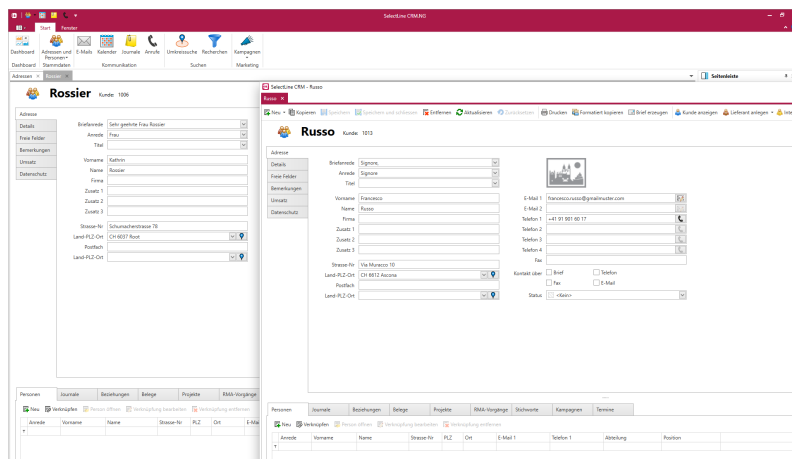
SelectLine CRM.NG

Start Fenster

Dashboard
Adressen und Personen
E-Mails
Kalender
Journale
Anrufe
Umkreissuche
Recherchen
Kampagnen

Dashboard Stammdaten Kommunikation Suchen Marketing

Adressen × Rossier ×

Seitenleiste

Rossier Kunde: 1006

Adresse
Details
Freie Felder
Bemerkungen
Umsatz
Datenschutz

Briefanrede Sehr geehrte Frau Rossier
Anrede Frau
Titel
Vorname Kathrin
Name Rossier
Firma
Zusatz 1
Zusatz 2
Zusatz 3
Strasse-Nr. Schumacherstrasse 78
Land-PLZ-Ort CH 6037 Root
Postfach
Land-PLZ-Ort

Personen Journale Beziehungen Belege Projekte RMA-Vorgänge

Neu Verknüpfen Person öffnen Verknüpfung bearbeiten Verknüpfung entfernen

Anrede Vorname Name Strasse-Nr PLZ Ort E-Mail

SelectLine CRM - Russo

Russo ×

Neu Kopieren Speichern Speichern und schliessen Entfernen Aktualisieren Zurücksetzen Drucken Formatiert kopieren Brief erzeugen Kunde anzeigen Lieferant anlegen Inte

Russo Kunde: 1013

Adresse
Details
Freie Felder
Bemerkungen
Umsatz
Datenschutz

Briefanrede Signore,
Anrede Signore
Titel
Vorname Francesco
Name Russo
Firma
Zusatz 1
Zusatz 2
Zusatz 3
Strasse-Nr. Via Muracco 10
Land-PLZ-Ort CH 6612 Ascona
Postfach
Land-PLZ-Ort

E-Mail 1 francesco.russo@gmailmuster.com
E-Mail 2
Telefon 1 +41 91 981 60 17
Telefon 2
Telefon 3
Telefon 4
Fax
Kontakt über Brief Telefon Fax E-Mail
Status <Kein>

Personen Journale Beziehungen Belege Projekte RMA-Vorgänge Stichworte Kampagnen Termine

Neu Verknüpfen Person öffnen Verknüpfung bearbeiten Verknüpfung entfernen

Anrede Vorname Name Strasse-Nr PLZ Ort E-Mail 1 Telefon 1 Abteilung Position